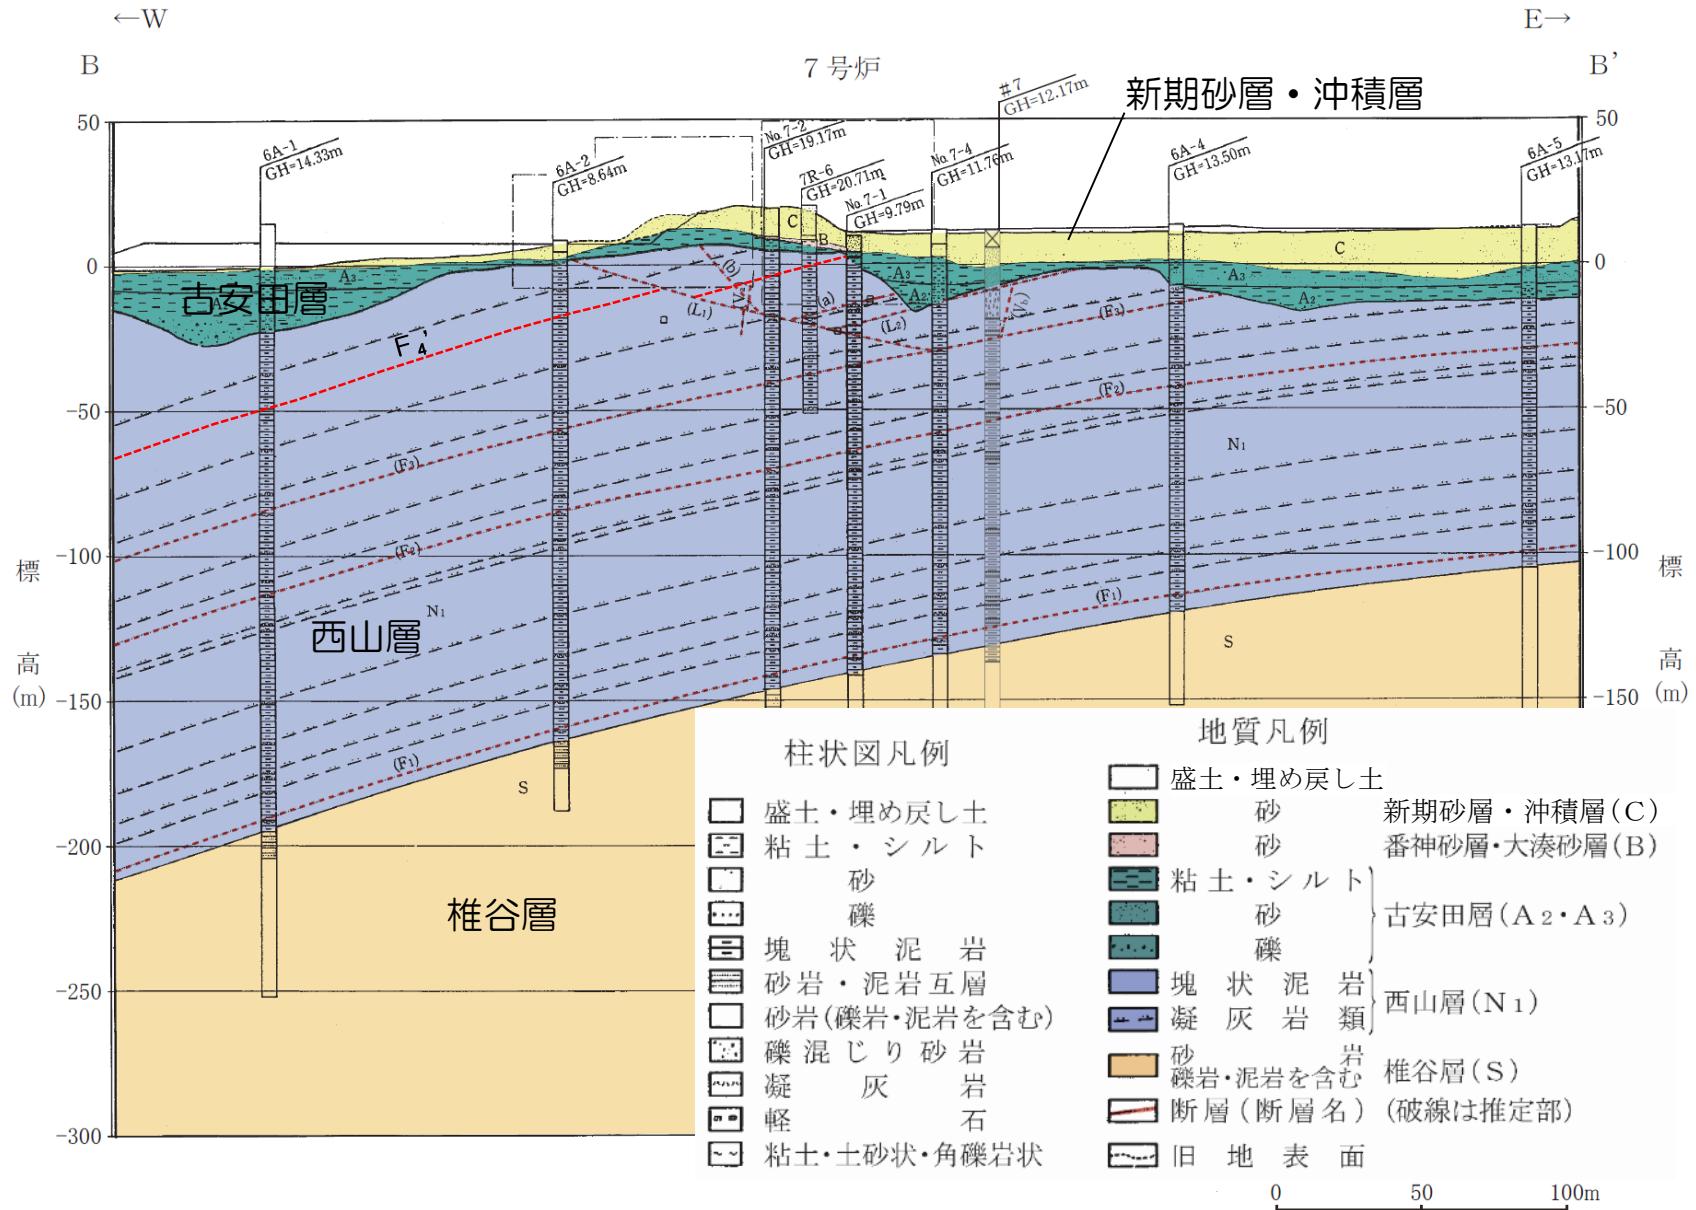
←W

E→

B

7 号炉

B'

新期砂層・沖積層

50

0

−50

−100

−150

−200

−250

−300

50

0

−50

−100

−150

標

高

(m)

標

高

(m)

6A-1
GH=14.33m

6A-2
GH=8.64m

No.7-2
GH=19.17m

7R-6
GH=20.71m

No.7-1
GH=9.79m

No.7-4
GH=11.76m

#7
GH=12.17m

6A-4
GH=13.50m

6A-5
GH=13.17m

C

B

C

A₃

A₃

A₂

A₃

A₂

古安田層

F₄'

(L₁)

(L₂)

(a)

(b)

(F₃)

(F₂)

(F₁)

(F₃)

(F₂)

(F₁)

N₁

N₁

西山層

S

S

椎谷層

柱状図凡例

盛土・埋め戻し土

粘土・シルト

砂

礫

塊状泥岩

砂岩・泥岩互層

砂岩(礫岩・泥岩を含む)

礫混じり砂岩

凝灰岩

軽石

粘土・土砂状・角礫岩状

地質凡例

盛土・埋め戻し土

砂　新期砂層・沖積層(C)

砂　番神砂層・大湊砂層(B)

粘土・シルト

砂

礫

古安田層(A₂・A₃)

塊状泥岩

凝灰岩類

西山層(N₁)

砂岩
礫岩・泥岩を含む　椎谷層(S)

断層(断層名)(破線は推定部)

旧地表面

0　50　100m